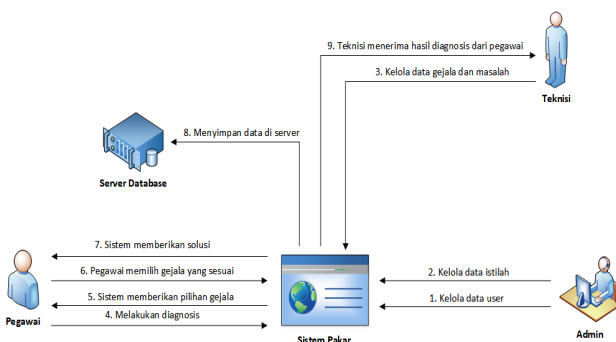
9. Teknisi menerima hasil diagnosis dari pegawai

3. Kelola data gejala dan masalah

Teknisi

8. Menyimpan data di server

Server Database

7. Sistem memberikan solusi

6. Pegawai memilih gejala yang sesuai

5. Sistem memberikan pilihan gejala

4. Melakukan diagnosis

Pegawai

2. Kelola data istilah

1. Kelola data user

Admin

Sistem Pakar